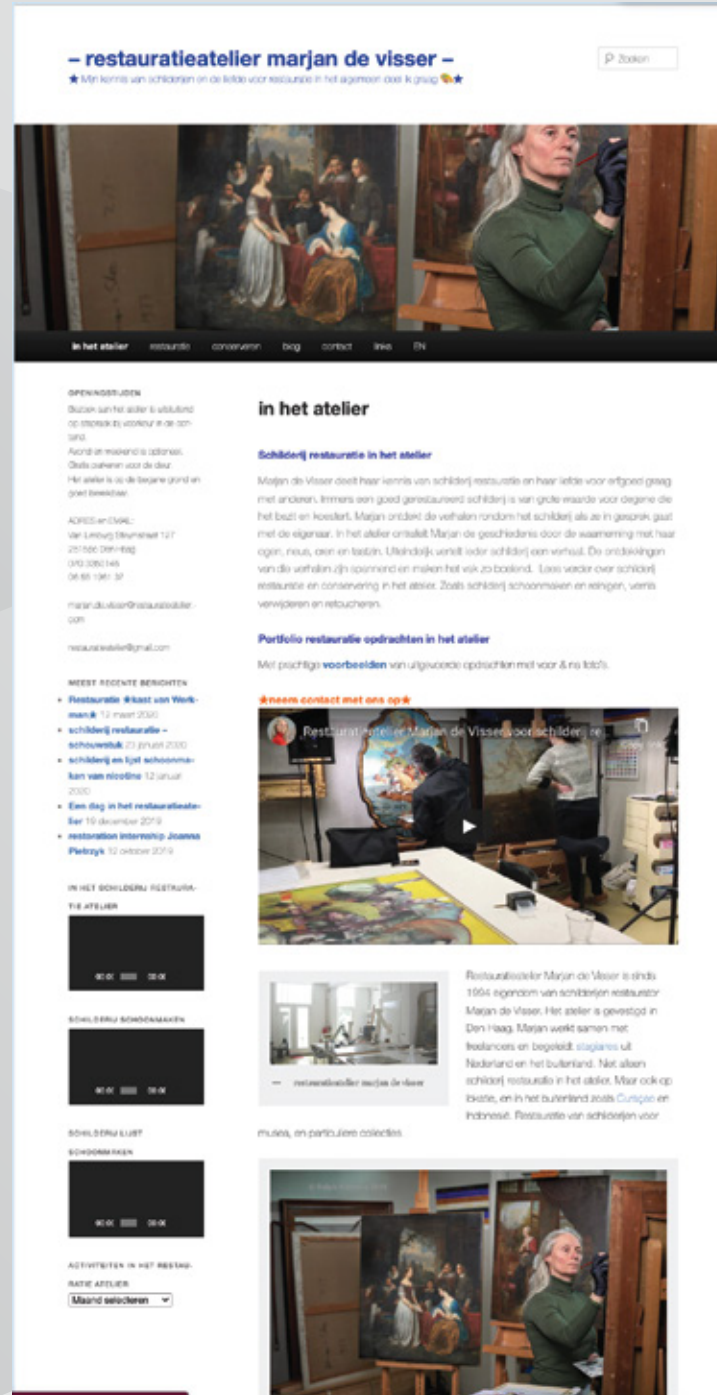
– restauratieatelier marjan de visser –

★ Mijn kennis van schilderijen en de liefde voor restauratie in het algemeen deel ik graag ★

Zoeken

in het atelier restauratie conserveren blog contact links EN

OPENINGSTIJDEN

Bezoek aan het atelier is uitsluitend op afspraak bij voorkeur in de ochtend. Avond en weekend is optioneel. Gratis parkeren voor de deur. Het atelier is op de begane grond en goed bereikbaar.

ADRES en EMAIL:
Van Limburg Stirumstraat 127
2515 BE Den Haag
070 3260145
06 55 1961 37

marjan.de.visser@restauratieatelier.com

restauratieatelier@gmail.com

MEEST RECENTE BERICHTEN

Restauratie ★kast van Werkman★ 12 maart 2020

schilderij restauratie – schouwstuk 23 januari 2020

schilderij en lijst schoonmaken van nicotine 12 januari 2020

Een dag in het restauratieatelier 19 december 2019

restoration internship Joanna Pietrzyk 12 oktober 2019

IN HET SCHILDERIJ RESTAURATIE ATELIER

00:00 00:00

SCHILDERIJ SCHOONMAKEN

00:00 00:00

SCHILDERIJ LIJST SCHOONMAKEN

00:00 00:00

ACTIVITEITEN IN HET RESTAURATIE ATELIER

Maand selecteren

in het atelier

Schilderij restauratie in het atelier

Marjan de Visser deelt haar kennis van schilderij restauratie en haar liefde voor erfgoed graag met anderen. Immers een goed gerestaureerd schilderij is van grote waarde voor degene die het bezit en koestert. Marjan ontdekt de verhalen rondom het schilderij als ze in gesprek gaat met de eigenaar. In het atelier ontsluiert Marjan de geschiedenis door de waarneming met haar ogen, neus, oren en tastzin. Uiteindelijk vertelt ieder schilderij een verhaal. De ontdekkingen van die verhalen zijn spannend en maken het vak zo boeiend. Lees verder over schilderij restauratie en conservering in het atelier. Zoals schilderij schoonmaken en reinigen, vernis verwijderen en retoucheren.

Portfolio restauratie opdrachten in het atelier

Met prachtige voorbeelden van uitgevoerde opdrachten met voor & na foto's.

★neem contact met ons op★

Restauratieatelier Marjan de Visser voor schilderij re...

restauratieatelier marjan de visser

Restauratieatelier Marjan de Visser is sinds 1994 eigendom van schilderijen restaurator Marjan de Visser. Het atelier is gevestigd in Den Haag. Marjan werkt samen met freelancers en begeleidt stagiaires uit Nederland en het buitenland. Niet alleen schilderij restauratie in het atelier. Maar ook op lokatie, en in het buitenland zoals Curaçao en Indonesië. Restauratie van schilderijen voor musea, en particuliere collecties.